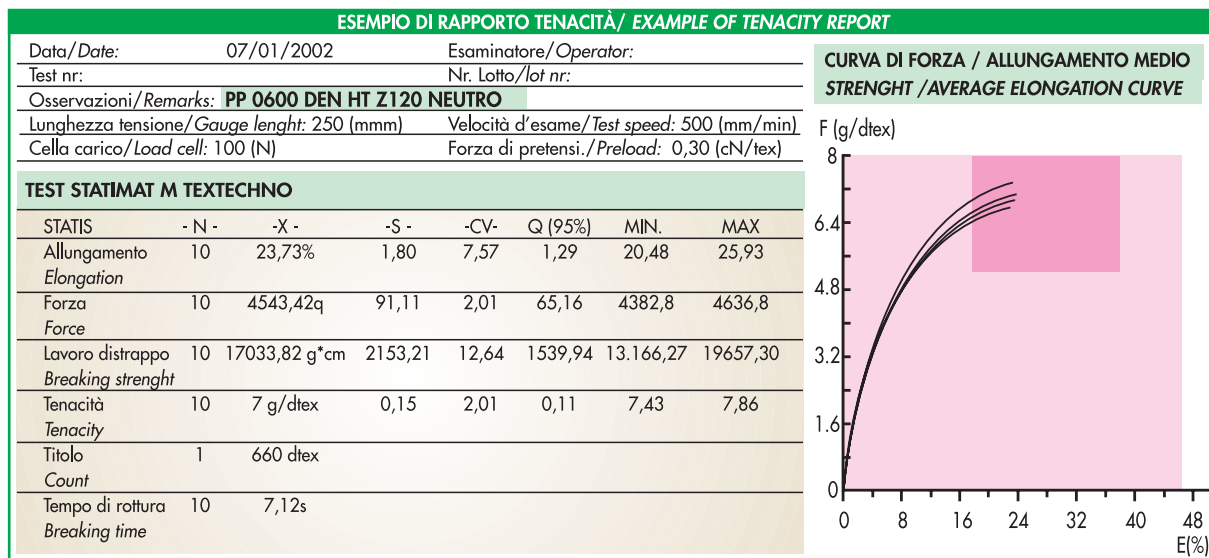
ESEMPIO DI RAPPORTO TENACITÀ/ EXAMPLE OF TENACITY REPORT

Data/Date: 07/01/2002
Esaminatore/Operator:
Test nr:
Nr. Lotto/lot nr:
Osservazioni/Remarks: PP 0600 DEN HT Z120 NEUTRO
Lunghezza tensione/Gauge lenght: 250 (mmm)
Velocità d'esame/Test speed: 500 (mm/min)
Cella carico/Load cell: 100 (N)
Forza di pretensi./Preload: 0,30 (cN/tex)

TEST STATIMAT M TEXTECHNO

| STATIS | - N - | -X - | -S - | -CV- | Q (95%) | MIN. | MAX |
|---|---|---|---|---|---|---|---|
| Allungamento Elongation | 10 | 23,73% | 1,80 | 7,57 | 1,29 | 20,48 | 25,93 |
| Forza Force | 10 | 4543,42q | 91,11 | 2,01 | 65,16 | 4382,8 | 4636,8 |
| Lavoro distrappo Breaking strenght | 10 | 17033,82 g*cm | 2153,21 | 12,64 | 1539,94 | 13.166,27 | 19657,30 |
| Tenacità Tenacity | 10 | 7 g/dtex | 0,15 | 2,01 | 0,11 | 7,43 | 7,86 |
| Titolo Count | 1 | 660 dtex | | | | | |
| Tempo di rottura Breaking time | 10 | 7,12s | | | | | |

CURVA DI FORZA / ALLUNGAMENTO MEDIO
STRENGHT /AVERAGE ELONGATION CURVE

F (g/dtex)
8
6.4
4.8
3.2
1.6
0
0 8 16 24 32 40 48
E(%)